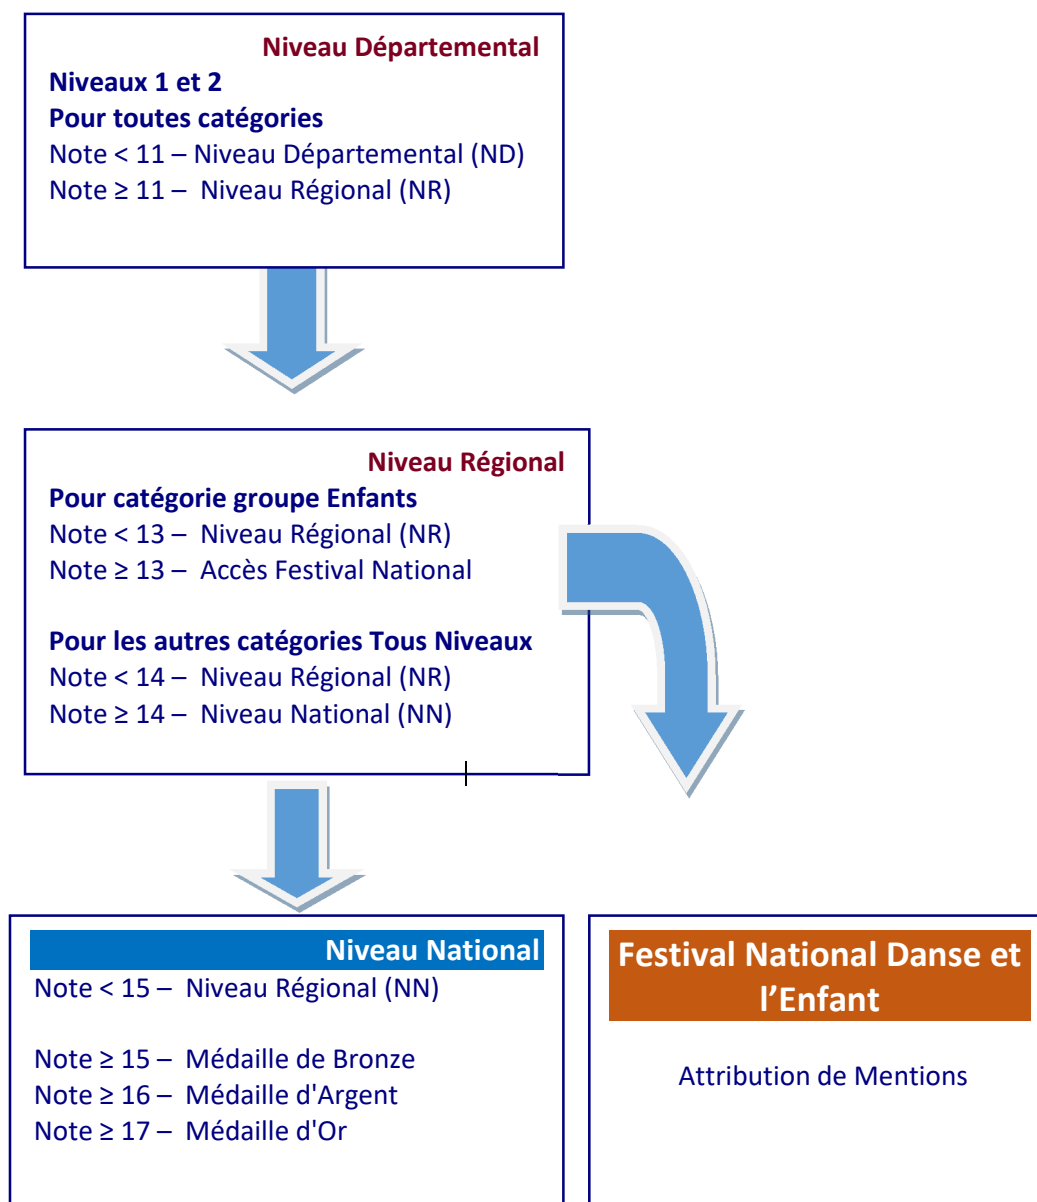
Niveau Départemental

Niveaux 1 et 2
Pour toutes catégories
Note < 11 – Niveau Départemental (ND)
Note ≥ 11 – Niveau Régional (NR)

Niveau Régional

Pour catégorie groupe Enfants
Note < 13 – Niveau Régional (NR)
Note ≥ 13 – Accès Festival National

Pour les autres catégories Tous Niveaux
Note < 14 – Niveau Régional (NR)
Note ≥ 14 – Niveau National (NN)

Niveau National

Note < 15 – Niveau Régional (NN)

Note ≥ 15 – Médaille de Bronze
Note ≥ 16 – Médaille d'Argent
Note ≥ 17 – Médaille d'Or

Festival National Danse et l’Enfant

Attribution de Mentions